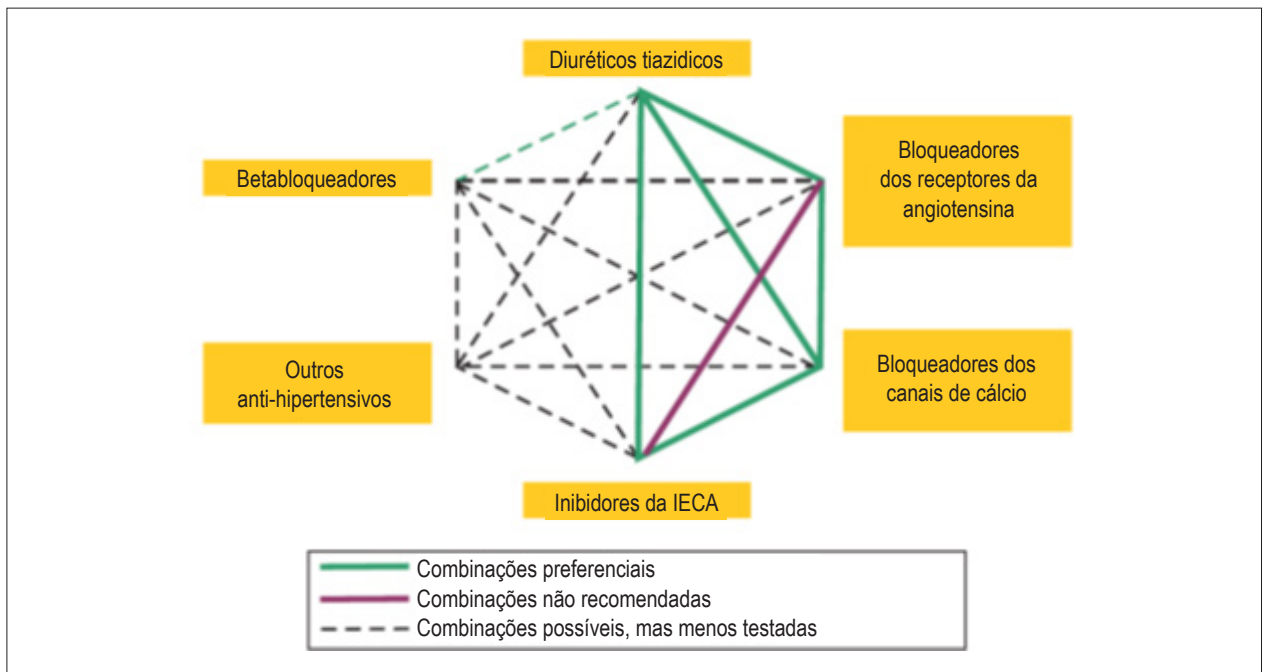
Diuréticos tiazidicos

Betabloqueadores

Bloqueadores dos receptores da angiotensina

Outros anti-hipertensivos

Bloqueadores dos canais de cálcio

Inibidores da IECA

Combinações preferenciais
Combinações não recomendadas
Combinações possíveis, mas menos testadas